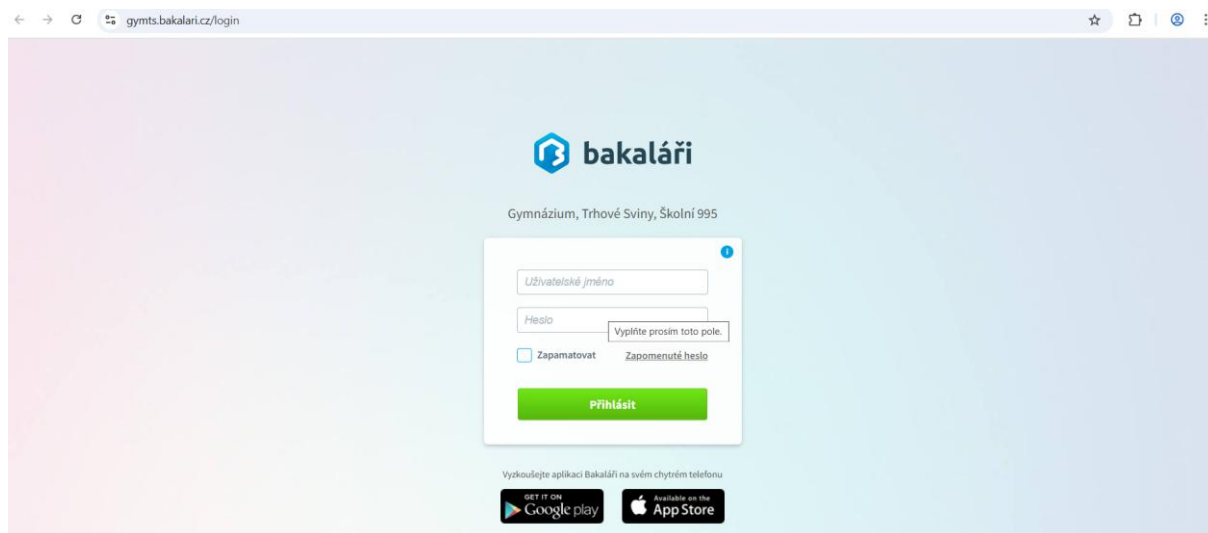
gymts.bakalari.cz/login

bakaláři

Gymnázium, Trhové Sviny, Školní 995

Uživatelské jméno

Heslo

Vyplňte prosím toto pole.

Zapamatovat

Zapomenuté heslo

Přihlásit

Vyzkoušejte aplikaci Bakaláři na svém chytrém telefonu

GET IT ON Google play

Available on the App Store